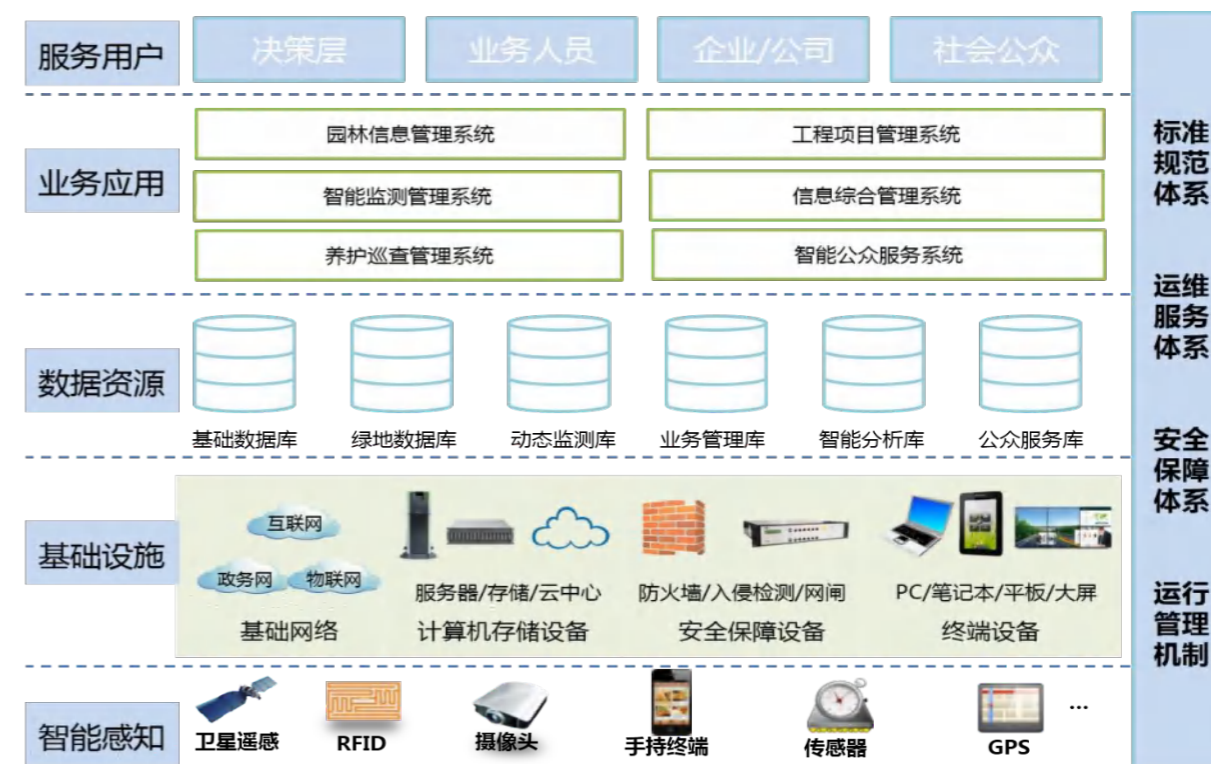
服务用户
决策层
业务人员
企业/公司
社会公众

业务应用
园林信息管理系统
工程项目管理系统
智能监测管理系统
信息综合管理系统
养护巡查管理系统
智能公众服务系统

数据资源
基础数据库
绿地数据库
动态监测库
业务管理库
智能分析库
公众服务库

基础设施
互联网
政务网
物联网
基础网络
服务器/存储/云中心
计算机存储设备
防火墙/入侵检测/网闸
安全保障设备
PC/笔记本/平板/大屏
终端设备

智能感知
卫星遥感
RFID
摄像头
手持终端
传感器
GPS
...

标准规范体系
运维服务体系
安全保障体系
运行管理机制